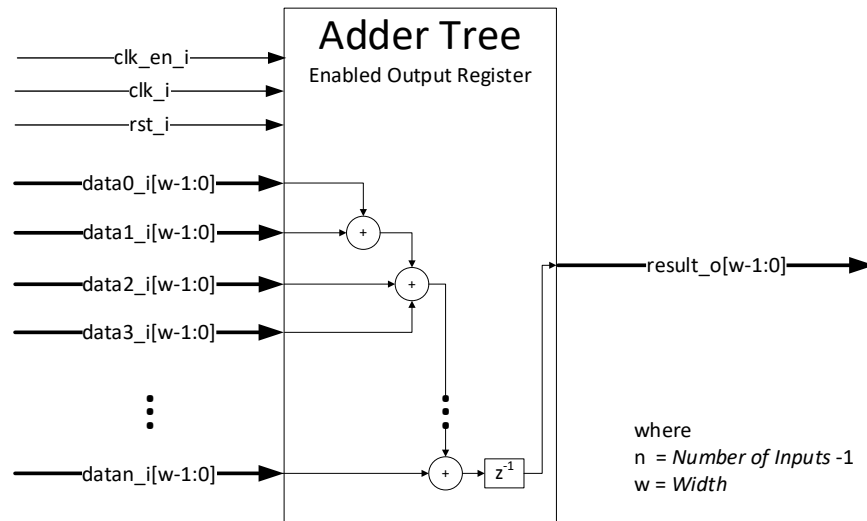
Adder Tree
Enabled Output Register

clk_en_i
clk_i
rst_i
data0_i[w-1:0]
data1_i[w-1:0]
data2_i[w-1:0]
data3_i[w-1:0]
datan_i[w-1:0]

+
+
+
$z^{-1}$

result_o[w-1:0]

where
n = *Number of Inputs* -1
w = *Width*